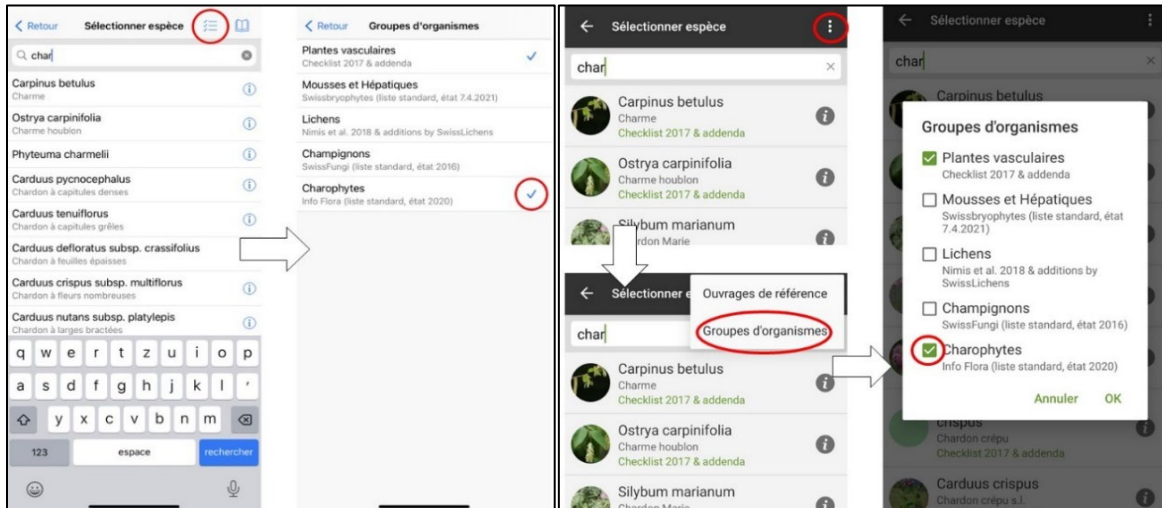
< Retour Sélectionner espèce

char

Carpinus betulus
Charme

Ostrya carpinifolia
Charme houblon

Phyteuma charmelii

Carduus pycnocephalus
Chardon à capitules denses

Carduus tenuiflorus
Chardon à capitules grêles

Carduus defloratus subsp. crassifolius
Chardon à feuilles épaisses

Carduus crispus subsp. multiflorus
Chardon à fleurs nombreuses

Carduus nutans subsp. platylepis
Chardon à larges bractées

q w e r t z u i o p
a s d f g h j k l '
y x c v b n m
123 espace rechercher

< Retour Groupes d'organismes

Plantes vasculaires
Checklist 2017 & addenda

Mousses et Hépatiques
Swissbryophytes (liste standard, état 7.4.2021)

Lichens
Nimis et al. 2018 & additions by SwissLichens

Champignons
SwissFungi (liste standard, état 2016)

Charophytes
Info Flora (liste standard, état 2020)

Sélectionner espèce

char

Carpinus betulus
Charme
Checklist 2017 & addenda

Ostrya carpinifolia
Charme houblon
Checklist 2017 & addenda

Silybum marianum
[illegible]rdon Marie

Sélectionner e

Ouvrages de référence

Groupes d'organismes

char

Carpinus betulus
Charme
Checklist 2017 & addenda

Ostrya carpinifolia
Charme houblon
Checklist 2017 & addenda

Silybum marianum
Chardon Marie

Sélectionner espèce

char

Carpinus betulus

Groupes d'organismes

Plantes vasculaires
Checklist 2017 & addenda

Mousses et Hépatiques
Swissbryophytes (liste standard, état 7.4.2021)

Lichens
Nimis et al. 2018 & additions by SwissLichens

Champignons
SwissFungi (liste standard, état 2016)

Charophytes
Info Flora (liste standard, état 2020)

Annuler OK

crispus
Chardon crépu
Checklist 2017 & addenda

Carduus crispus
Chardon crépu s.l.